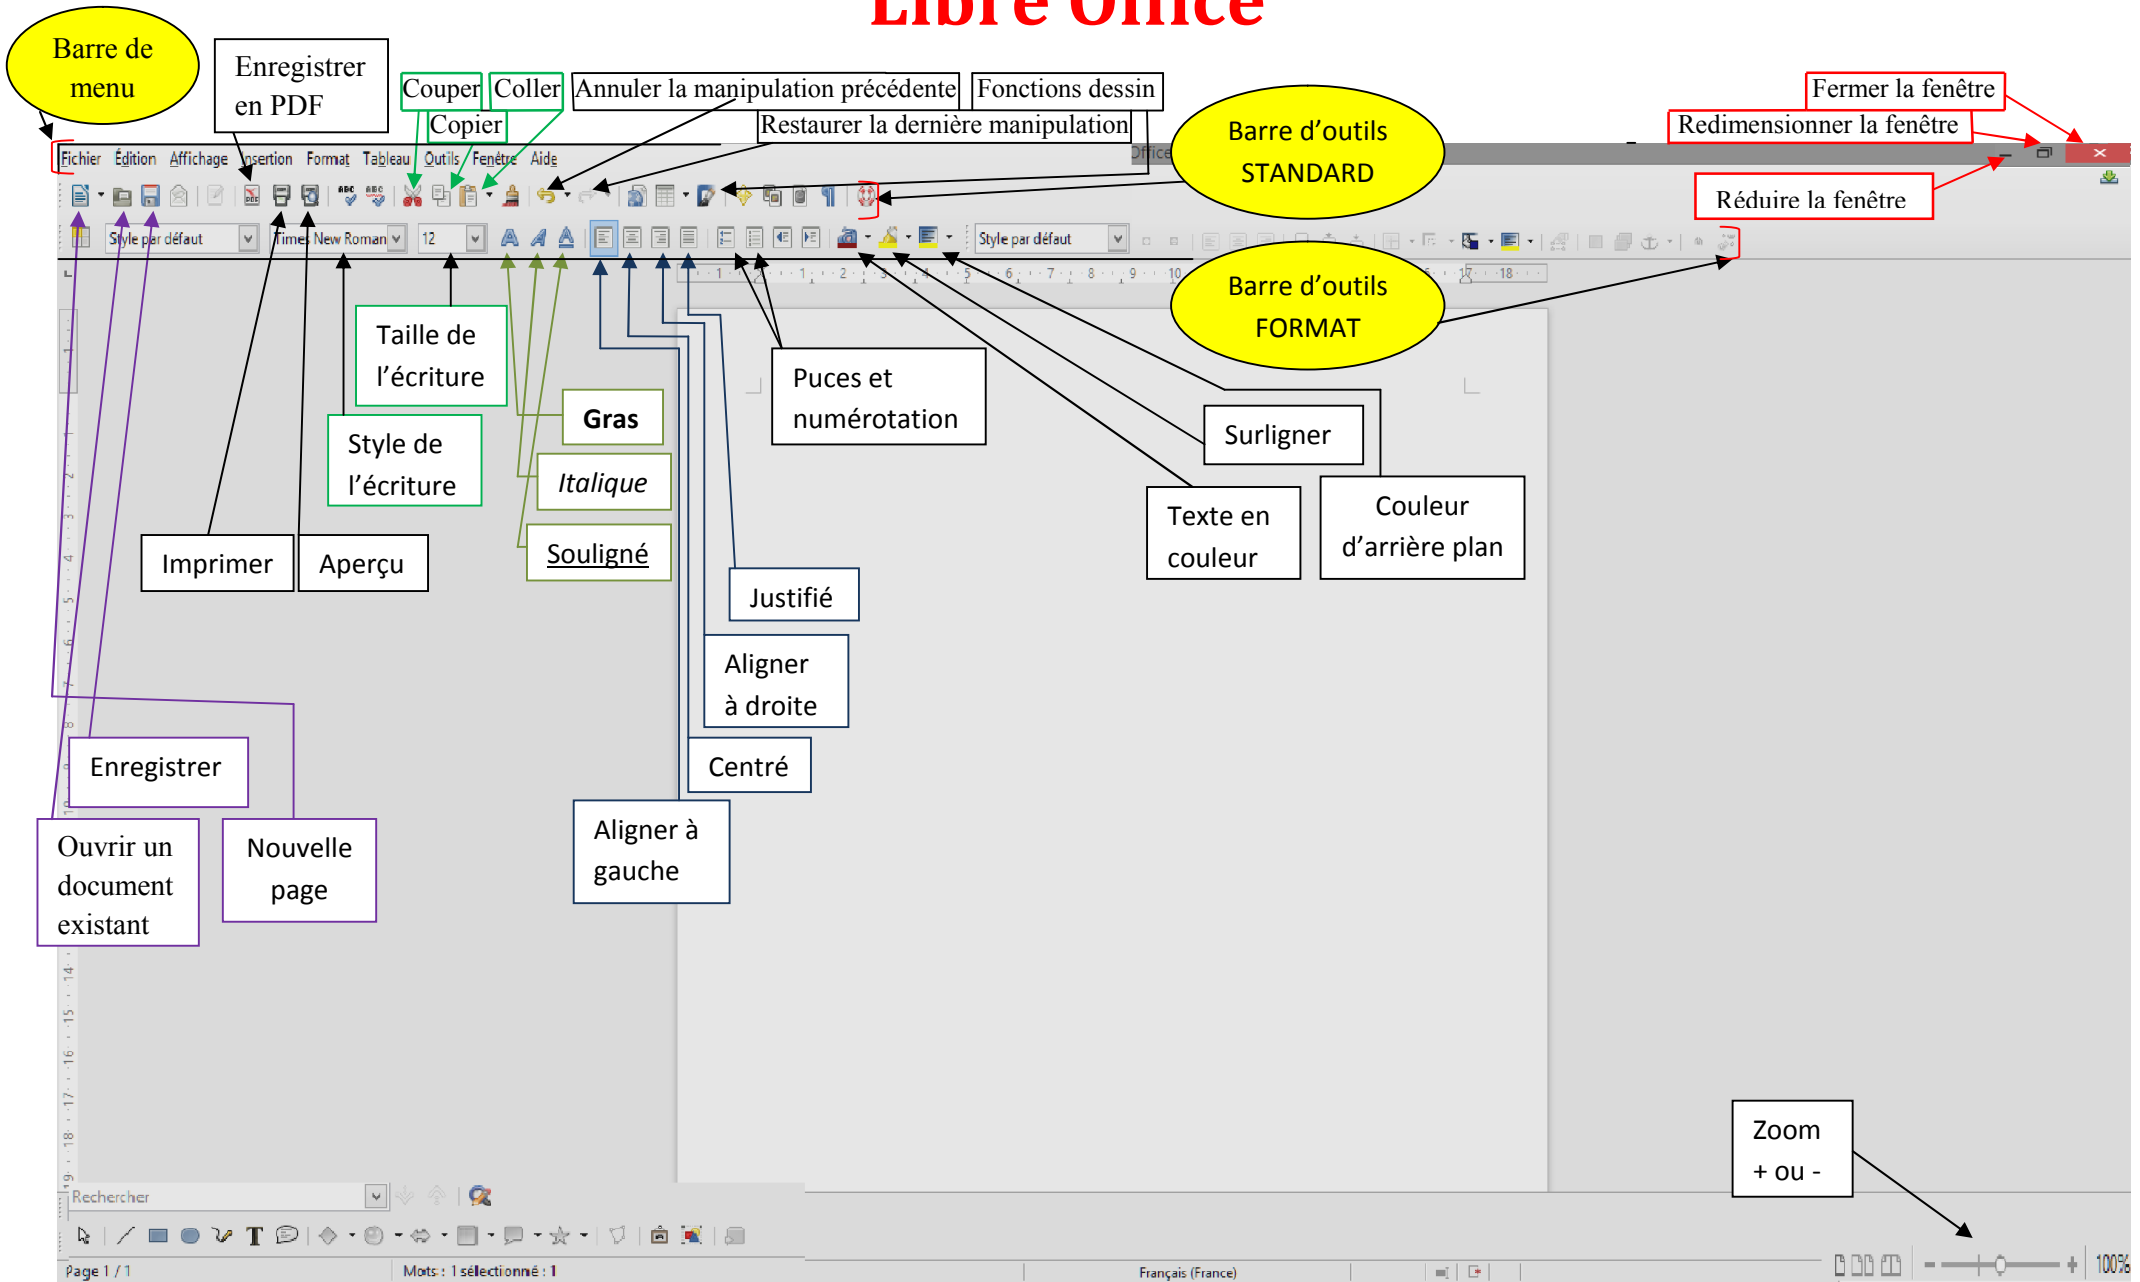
Libre Office

Barre de menu

Enregistrer en PDF

Couper

Coller

Copier

Annuler la manipulation précédente

Fonctions dessin

Restaurer la dernière manipulation

Barre d'outils STANDARD

Fermer la fenêtre

Redimensionner la fenêtre

Réduire la fenêtre

Fichier Édition Affichage Insertion Format Tableau Outils Fenêtre Aide

Office

Style par défaut

Times New Roman

12

Style par défaut

Barre d'outils FORMAT

Taille de l'écriture

Style de l'écriture

Gras

Italique

Souligné

Puces et numérotation

Surligner

Texte en couleur

Couleur d'arrière plan

Imprimer

Aperçu

Justifié

Aligner à droite

Centré

Aligner à gauche

Enregistrer

Ouvrir un document existant

Nouvelle page

Zoom + ou -

Rechercher

Page 1 / 1

Mots : 1 sélectionné : 1

Français (France)

100%